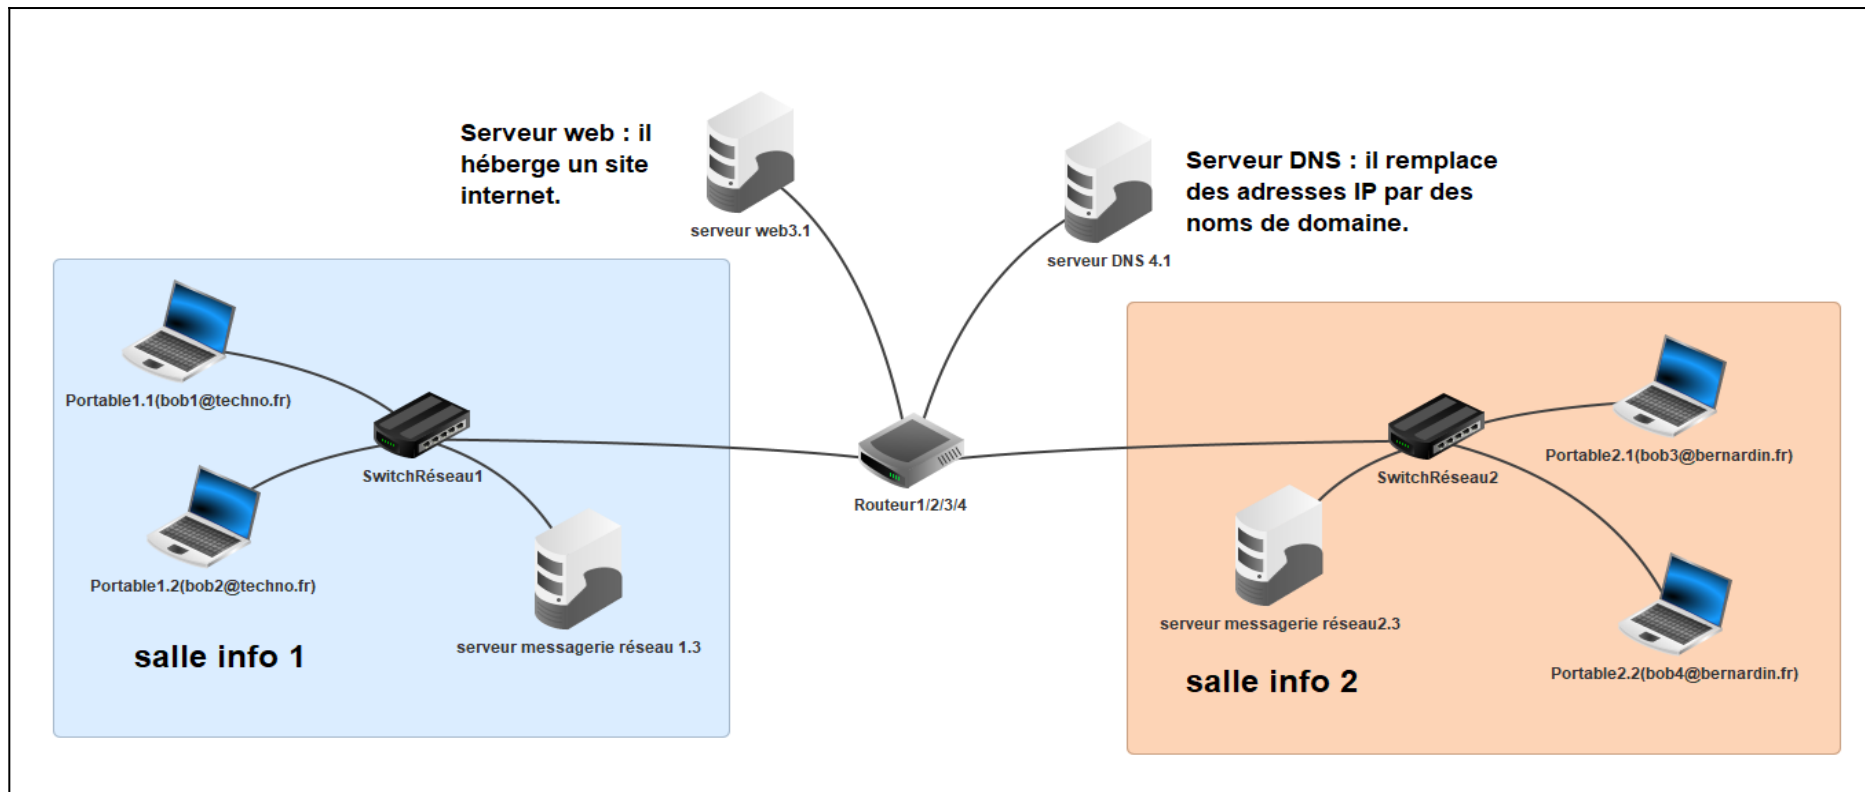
Serveur web : il héberge un site internet.

serveur web3.1

Serveur DNS : il remplace des adresses IP par des noms de domaine.

serveur DNS 4.1

Portable1.1(bob1@techno.fr)

SwitchRéseau1

Portable1.2(bob2@techno.fr)

serveur messagerie réseau 1.3

salle info 1

Routeur1/2/3/4

SwitchRéseau2

Portable2.1(bob3@bernardin.fr)

serveur messagerie réseau2.3

Portable2.2(bob4@bernardin.fr)

salle info 2